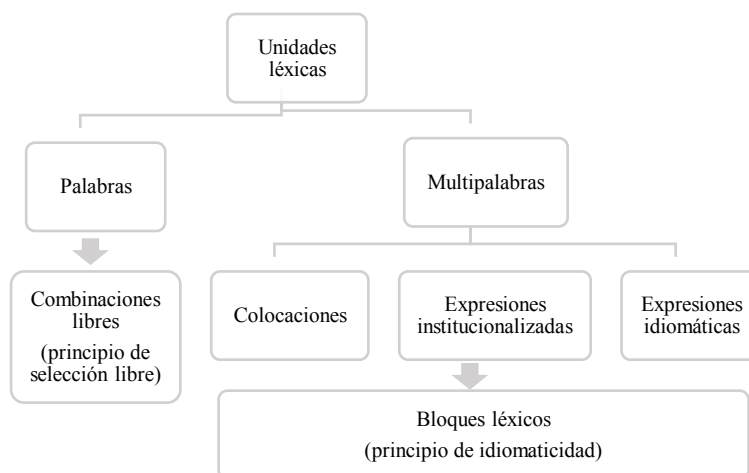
Unidades léxicas

Palabras

Multipalabras

Combinaciones libres (principio de selección libre)

Colocaciones

Expresiones institucionalizadas

Expresiones idiomáticas

Bloques léxicos (principio de idiomaticidad)